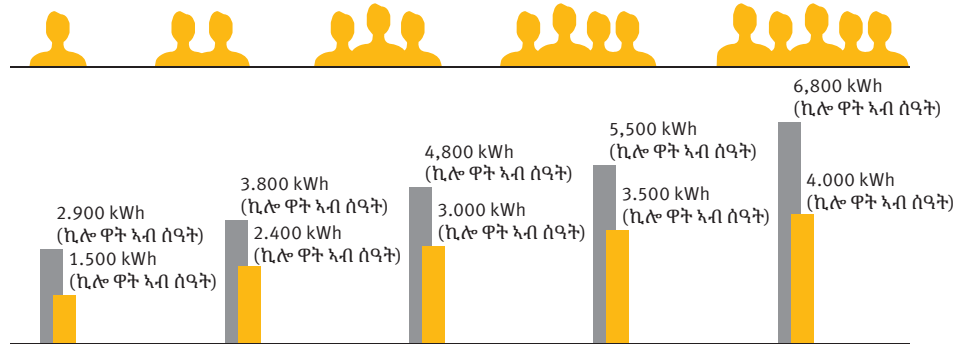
2.900 kWh
(ኪሎ ዋት ኣብ ሰዓት)
1.500 kWh
(ኪሎ ዋት ኣብ ሰዓት)

3.800 kWh
(ኪሎ ዋት ኣብ ሰዓት)
2.400 kWh
(ኪሎ ዋት ኣብ ሰዓት)

4,800 kWh
(ኪሎ ዋት ኣብ ሰዓት)
3.000 kWh
(ኪሎ ዋት ኣብ ሰዓት)

5,500 kWh
(ኪሎ ዋት ኣብ ሰዓት)
3.500 kWh
(ኪሎ ዋት ኣብ ሰዓት)

6,800 kWh
(ኪሎ ዋት ኣብ ሰዓት)
4.000 kWh
(ኪሎ ዋት ኣብ ሰዓት)